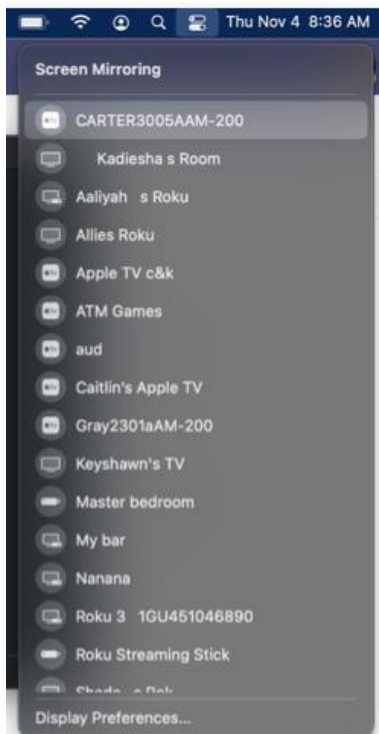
Thu Nov 4 8:36 AM

Screen Mirroring

CARTER3005AAM-200
Kadiesha s Room
Aaliyah s Roku
Allies Roku
Apple TV c&k
ATM Games
aud
Caitlin's Apple TV
Gray2301aAM-200
Keyshawn's TV
Master bedroom
My bar
Nanana
Roku 3 1GU451046890
Roku Streaming Stick
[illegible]

Display Preferences...